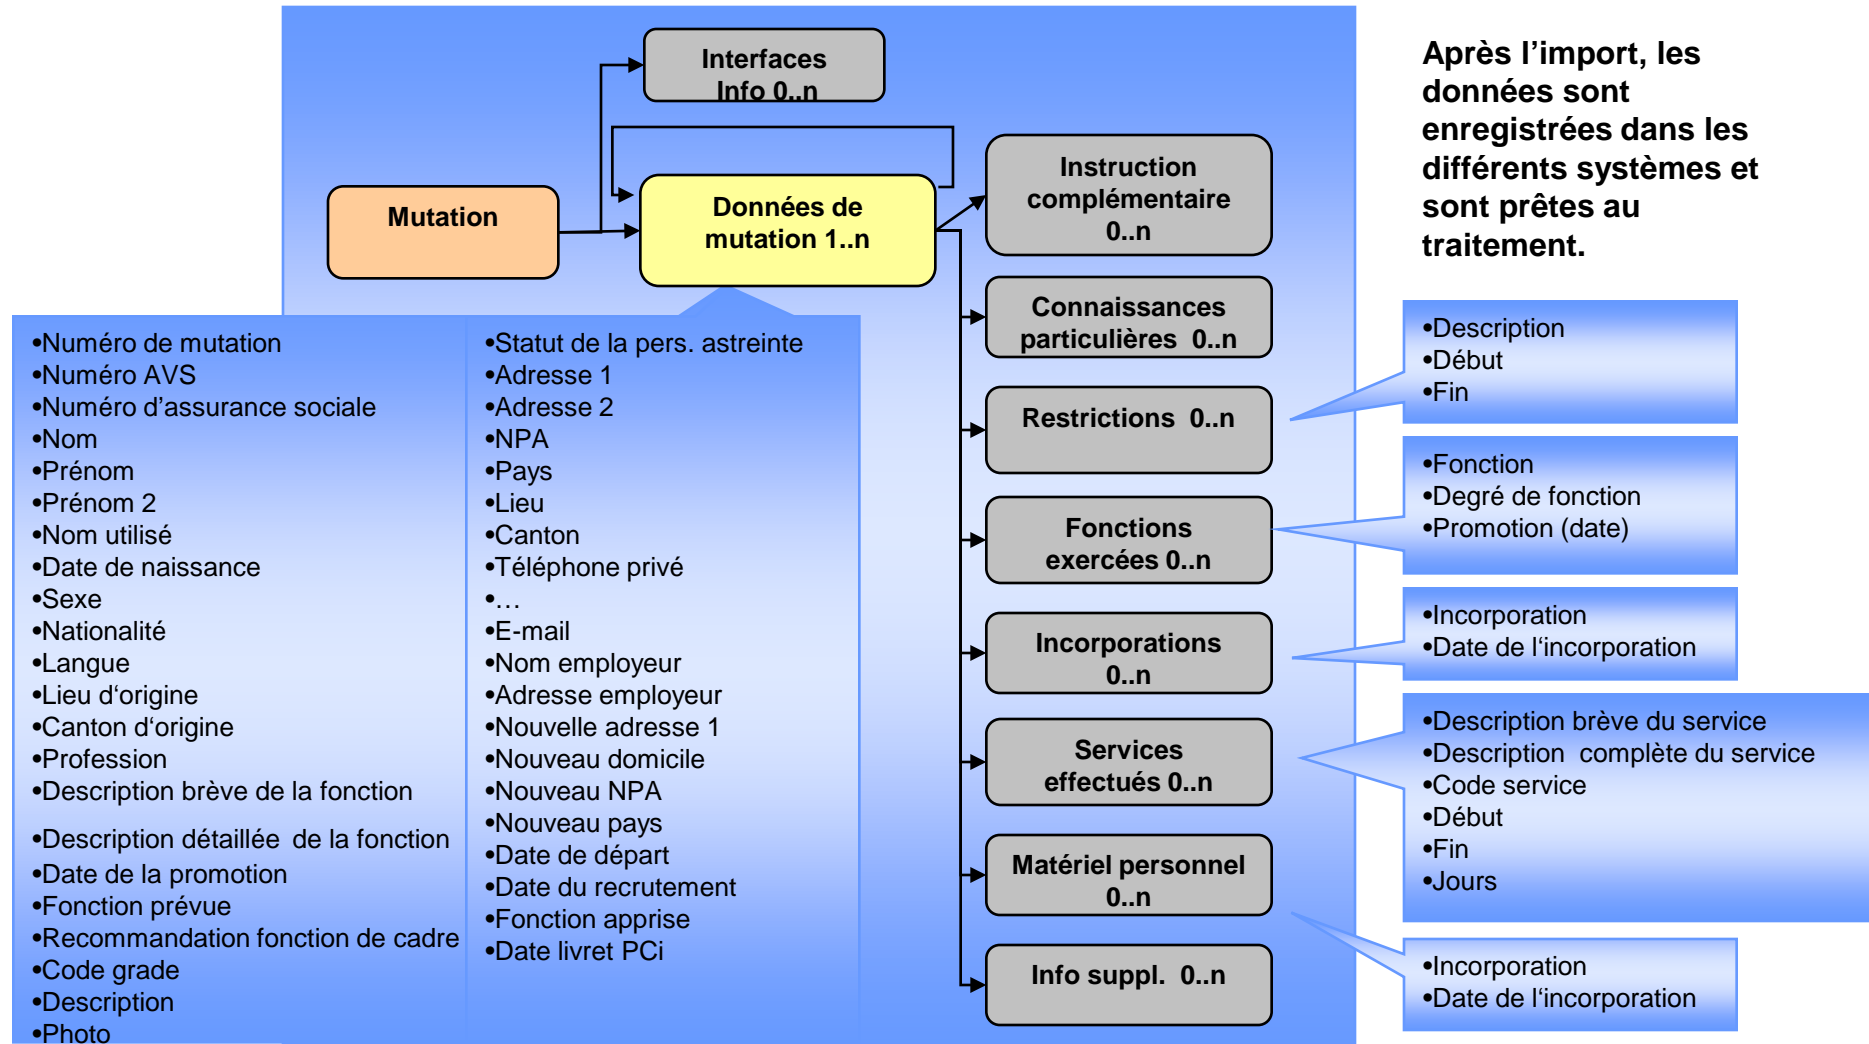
Interfaces
Info 0..n

Mutation

Données de mutation 1..n

Instruction complémentaire 0..n

Connaissances particulières 0..n

Restrictions 0..n

Fonctions exercées 0..n

Incorporations 0..n

Services effectués 0..n

Matériel personnel 0..n

Info suppl. 0..n

Après l’import, les données sont enregistrées dans les différents systèmes et sont prêtes au traitement.

•Numéro de mutation
•Numéro AVS
•Numéro d’assurance sociale
•Nom
•Prénom
•Prénom 2
•Nom utilisé
•Date de naissance
•Sexe
•Nationalité
•Langue
•Lieu d‘origine
•Canton d‘origine
•Profession
•Description brève de la fonction
•Description détaillée de la fonction
•Date de la promotion
•Fonction prévue
•Recommandation fonction de cadre
•Code grade
•Description
•Photo

•Statut de la pers. astreinte
•Adresse 1
•Adresse 2
•NPA
•Pays
•Lieu
•Canton
•Téléphone privé
•…
•E-mail
•Nom employeur
•Adresse employeur
•Nouvelle adresse 1
•Nouveau domicile
•Nouveau NPA
•Nouveau pays
•Date de départ
•Date du recrutement
•Fonction apprise
•Date livret PCi

•Description
•Début
•Fin

•Fonction
•Degré de fonction
•Promotion (date)

•Incorporation
•Date de l‘incorporation

•Description brève du service
•Description complète du service
•Code service
•Début
•Fin
•Jours

•Incorporation
•Date de l‘incorporation